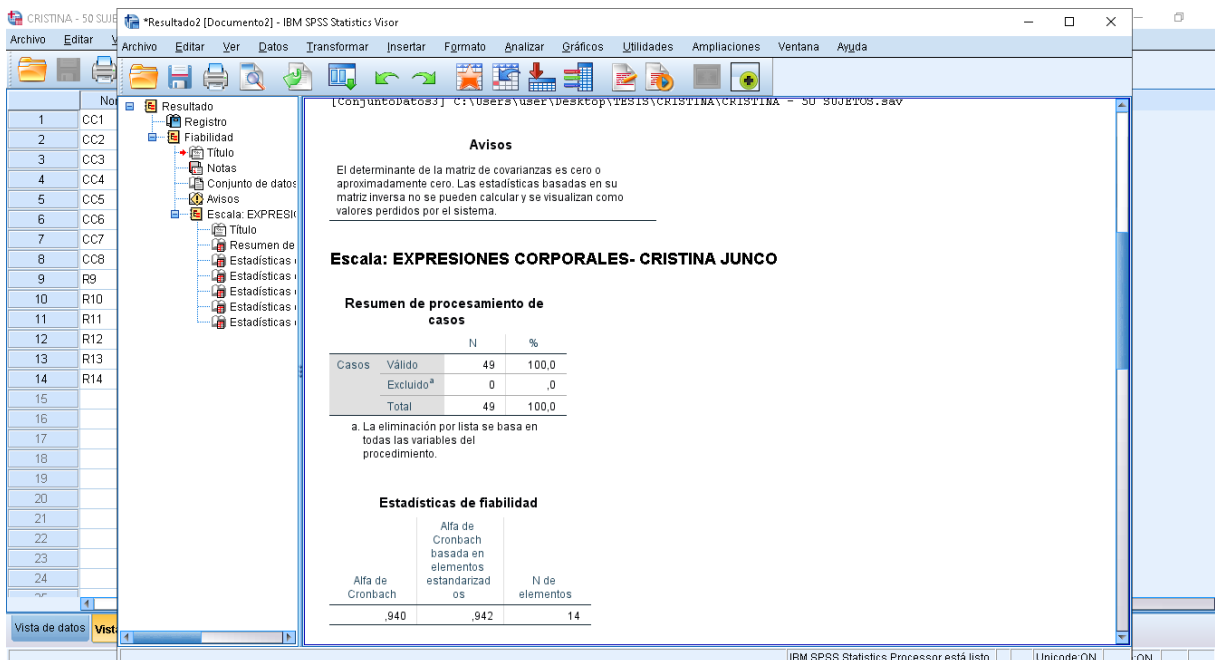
CRISTINA - 50 SUJE

*Resultado2 [Documento2] - IBM SPSS Statistics Visor

Archivo Editar V

Archivo Editar Ver Datos Transformar Insertar Formato Analizar Gráficos Utilidades Ampliaciones Ventana Ayuda

| | Nor |
|---|---|
| 1 | CC1 |
| 2 | CC2 |
| 3 | CC3 |
| 4 | CC4 |
| 5 | CC5 |
| 6 | CC6 |
| 7 | CC7 |
| 8 | CC8 |
| 9 | R9 |
| 10 | R10 |
| 11 | R11 |
| 12 | R12 |
| 13 | R13 |
| 14 | R14 |
| 15 | |
| 16 | |
| 17 | |
| 18 | |
| 19 | |
| 20 | |
| 21 | |
| 22 | |
| 23 | |
| 24 | |

Vista de datos Vist

Resultado
Registro
Fiabilidad
Título
Notas
Conjunto de datos
Avisos
Escala: EXPRESIC
Título
Resumen de
Estadísticas
Estadísticas
Estadísticas
Estadísticas
Estadísticas

[ConjuntoDatos3] C:\Users\user\Desktop\TESIS\CRISTINA\CRISTINA - 50 SUJETOS.sav

Avisos

El determinante de la matriz de covarianzas es cero o aproximadamente cero. Las estadísticas basadas en su matriz inversa no se pueden calcular y se visualizan como valores perdidos por el sistema.

Escala: EXPRESIONES CORPORALES- CRISTINA JUNCO

Resumen de procesamiento de casos

| | | N | % |
|---|---|---|---|
| Casos | Válido | 49 | 100,0 |
| | Excluido$^a$ | 0 | ,0 |
| | Total | 49 | 100,0 |

a. La eliminación por lista se basa en todas las variables del procedimiento.

Estadísticas de fiabilidad

| Alfa de Cronbach | Alfa de Cronbach basada en elementos estandarizados | N de elementos |
|---|---|---|
| ,940 | ,942 | 14 |

IBM SPSS Statistics Processor está listo Unicode:ON ON